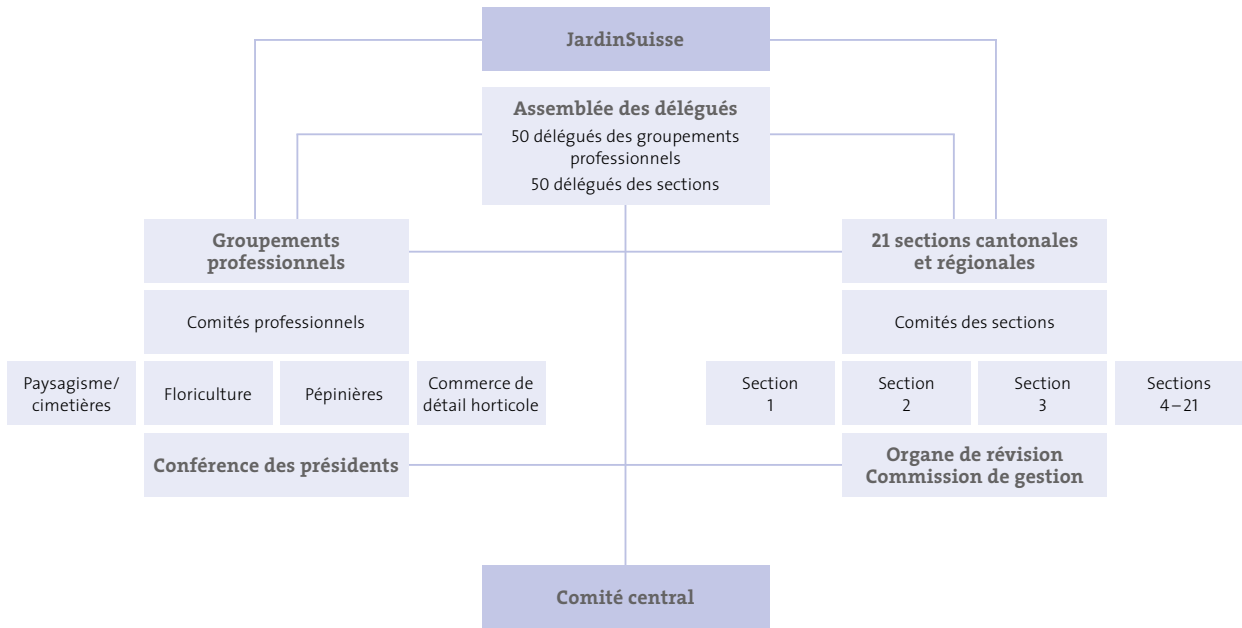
JardinSuisse

Assemblée des délégués
50 délégués des groupements professionnels
50 délégués des sections

Groupements professionnels

Comités professionnels

Paysagisme/ cimetières

Floriculture

Pépinières

Commerce de détail horticole

Conférence des présidents

21 sections cantonales et régionales

Comités des sections

Section 1

Section 2

Section 3

Sections 4 – 21

Organe de révision
Commission de gestion

Comité central